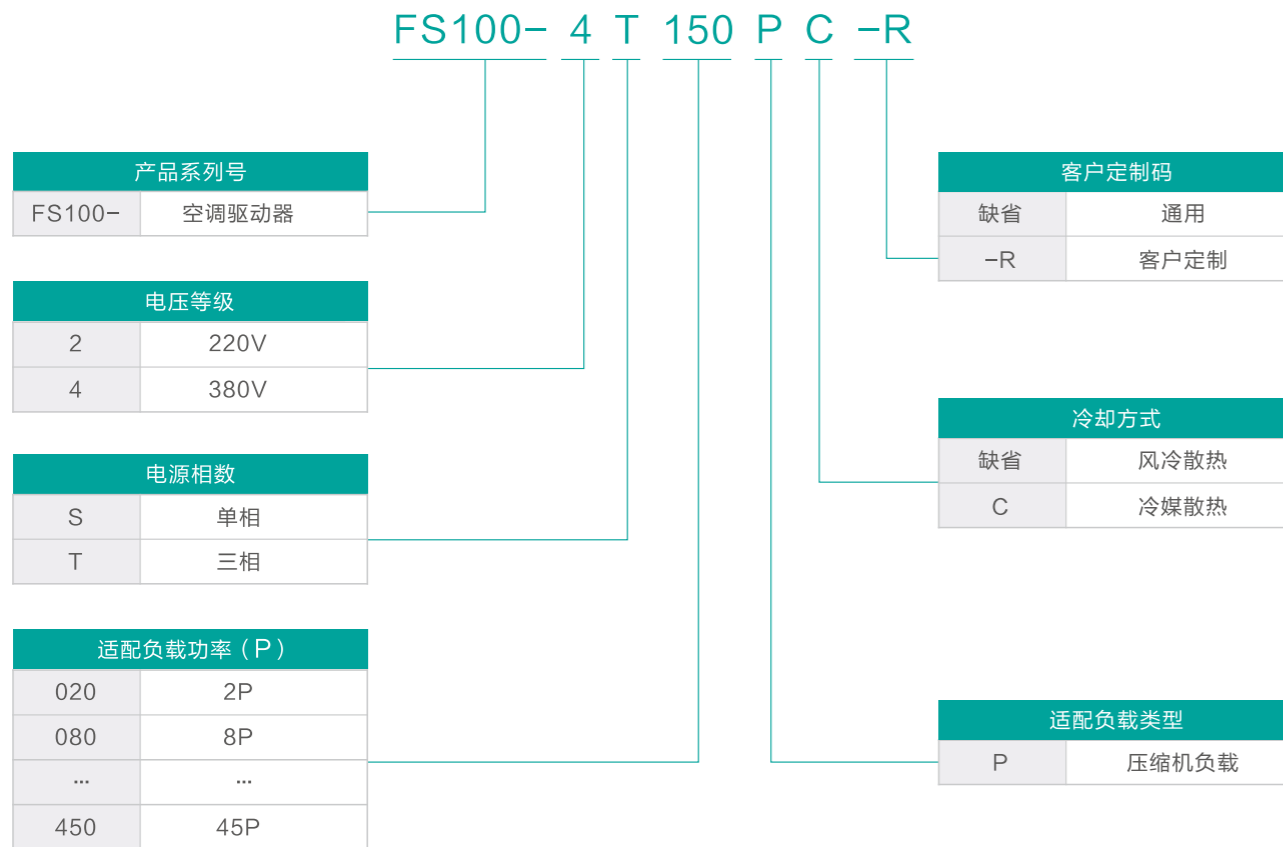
FS100- 4 T 150 P C -R

| 产品系列号 | |
|---|---|
| FS100- | 空调驱动器 |

| 电压等级 | |
|---|---|
| 2 | 220V |
| 4 | 380V |

| 电源相数 | |
|---|---|
| S | 单相 |
| T | 三相 |

| 适配负载功率（P） | |
|---|---|
| 020 | 2P |
| 080 | 8P |
| ··· | ··· |
| 450 | 45P |

| 客户定制码 | |
|---|---|
| 缺省 | 通用 |
| -R | 客户定制 |

| 冷却方式 | |
|---|---|
| 缺省 | 风冷散热 |
| C | 冷媒散热 |

| 适配负载类型 | |
|---|---|
| P | 压缩机负载 |